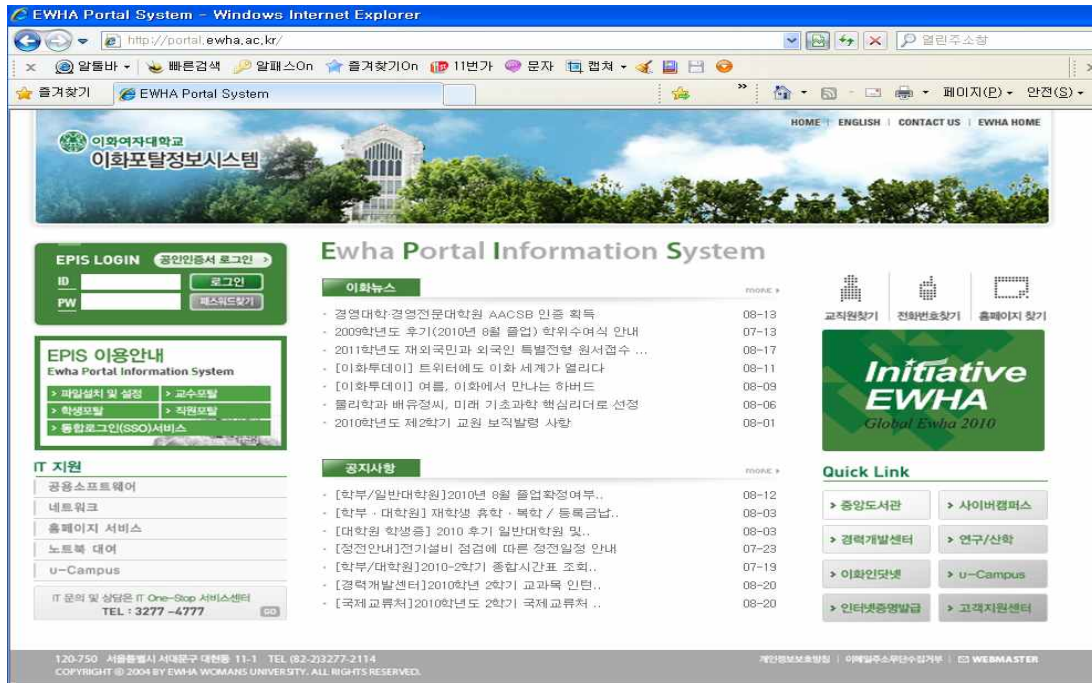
EWHA Portal System - Windows Internet Explorer

http://portal.ewha.ac.kr/

열린주소창

알툴바 · 빠른검색 · 알패스On · 즐겨찾기On · 11번가 · 문자 · 캡처

즐겨찾기 | EWHA Portal System

페이지(P) · 안전(S)

HOME | ENGLISH | CONTACT US | EWHA HOME

이화여자대학교
이화포탈정보시스템

EPIS LOGIN 공인인증서 로그인

ID
PW
로그인
패스워드찾기

EPIS 이용안내
Ewha Portal Information System

› 파일설치 및 설정
› 교수포탈
› 학생포탈
› 직원포탈
› 통합로그인(SSO)서비스

IT 지원
공용소프트웨어
네트워크
홈페이지 서비스
노트북 대여
u-Campus

IT 문의 및 상담은 IT One-Stop 서비스센터
TEL : 3277 -4777

Ewha Portal Information System

이화뉴스 more

| | |
|---|---|
| · 경영대학·경영전문대학원 AACSB 인증 획득 | 08-13 |
| · 2009학년도 후기(2010년 8월 졸업) 학위수여식 안내 | 07-13 |
| · 2011학년도 재외국민과 외국인 특별전형 원서접수 ... | 08-17 |
| · [이화투데이] 트위터에도 이화 세계가 열리다 | 08-11 |
| · [이화투데이] 여름, 이화에서 만나는 하버드 | 08-09 |
| · 물리학과 배유정씨, 미래 기초과학 핵심리더로 선정 | 08-06 |
| · 2010학년도 제2학기 교원 보직발령 사항 | 08-01 |

공지사항 more

| | |
|---|---|
| · [학부/일반대학원]2010년 8월 졸업확정여부.. | 08-12 |
| · [학부 · 대학원] 재학생 휴학 · 복학 / 등록금납.. | 08-03 |
| · [대학원 학생증] 2010 후기 일반대학원 및.. | 08-03 |
| · [정전안내]전기설비 점검에 따른 정전일정 안내 | 07-23 |
| · [학부/대학원]2010-2학기 종합시간표 조회.. | 07-19 |
| · [경력개발센터]2010학년 2학기 교과목 인턴.. | 08-20 |
| · [국제교류처]2010학년도 2학기 국제교류처 .. | 08-20 |

교직원찾기 전화번호찾기 홈페이지 찾기

Initiative EWHA
Global Ewha 2010

Quick Link
› 중앙도서관
› 사이버캠퍼스
› 경력개발센터
› 연구/산학
› 이화인닷넷
› u-Campus
› 인터넷증명발급
› 고객지원센터

120-750 서울특별시 서대문구 대현동 11-1 TEL (82-2)3277-2114
COPYRIGHT © 2004 BY EWHA WOMANS UNIVERSITY. ALL RIGHTS RESERVED.

개인정보보호정책 | 이메일주소무단수집거부 | WEBMASTER